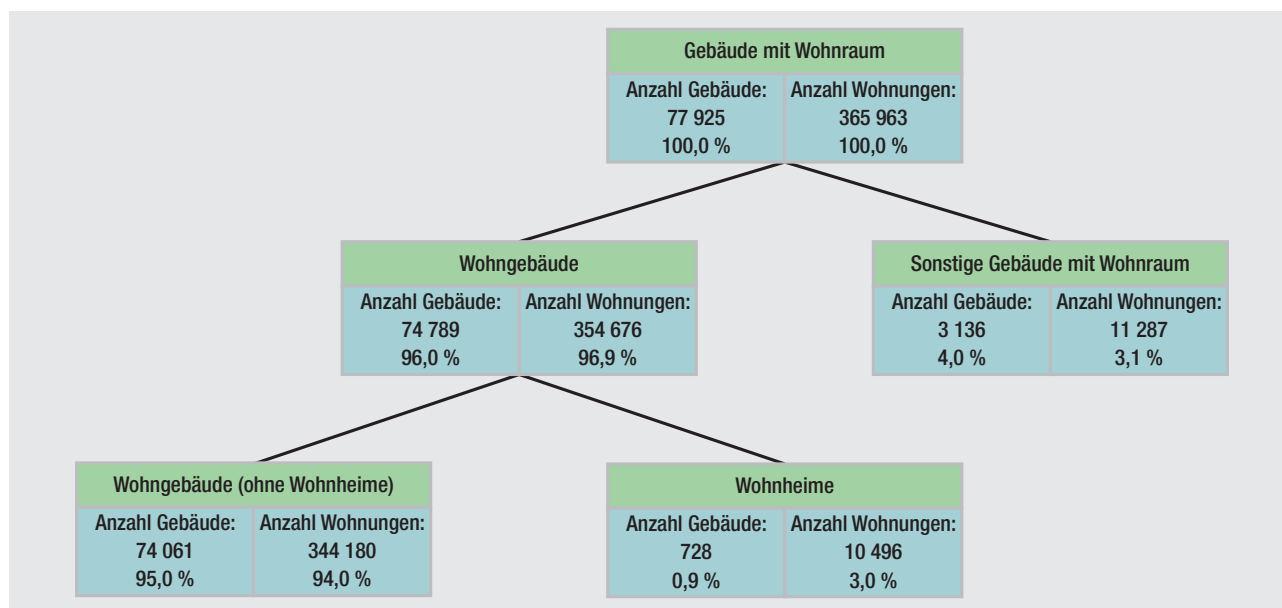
Gebäude mit Wohnraum

| Anzahl Gebäude: | Anzahl Wohnungen: |
|---|---|
| 77 925 | 365 963 |
| 100,0 % | 100,0 % |

Wohngebäude

| Anzahl Gebäude: | Anzahl Wohnungen: |
|---|---|
| 74 789 | 354 676 |
| 96,0 % | 96,9 % |

Sonstige Gebäude mit Wohnraum

| Anzahl Gebäude: | Anzahl Wohnungen: |
|---|---|
| 3 136 | 11 287 |
| 4,0 % | 3,1 % |

Wohngebäude (ohne Wohnheime)

| Anzahl Gebäude: | Anzahl Wohnungen: |
|---|---|
| 74 061 | 344 180 |
| 95,0 % | 94,0 % |

Wohnheime

| Anzahl Gebäude: | Anzahl Wohnungen: |
|---|---|
| 728 | 10 496 |
| 0,9 % | 3,0 % |